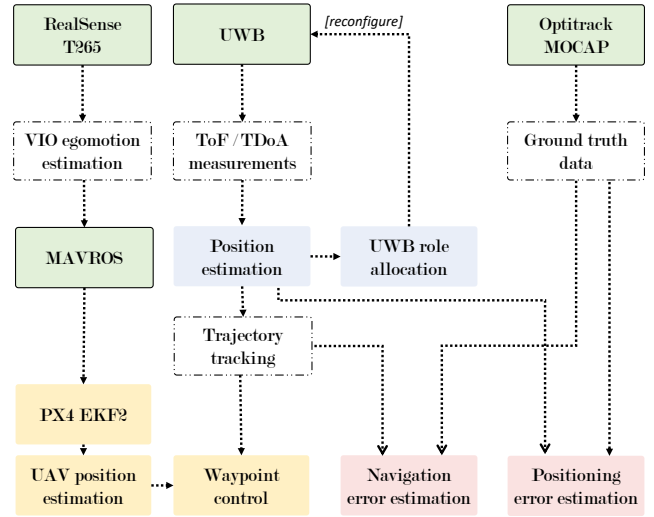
RealSense T265

UWB

[reconfigure]

Optitrack MOCAP

VIO egomotion estimation

ToF / TDoA measurements

Ground truth data

MAVROS

Position estimation

UWB role allocation

Trajectory tracking

PX4 EKF2

UAV position estimation

Waypoint control

Navigation error estimation

Positioning error estimation